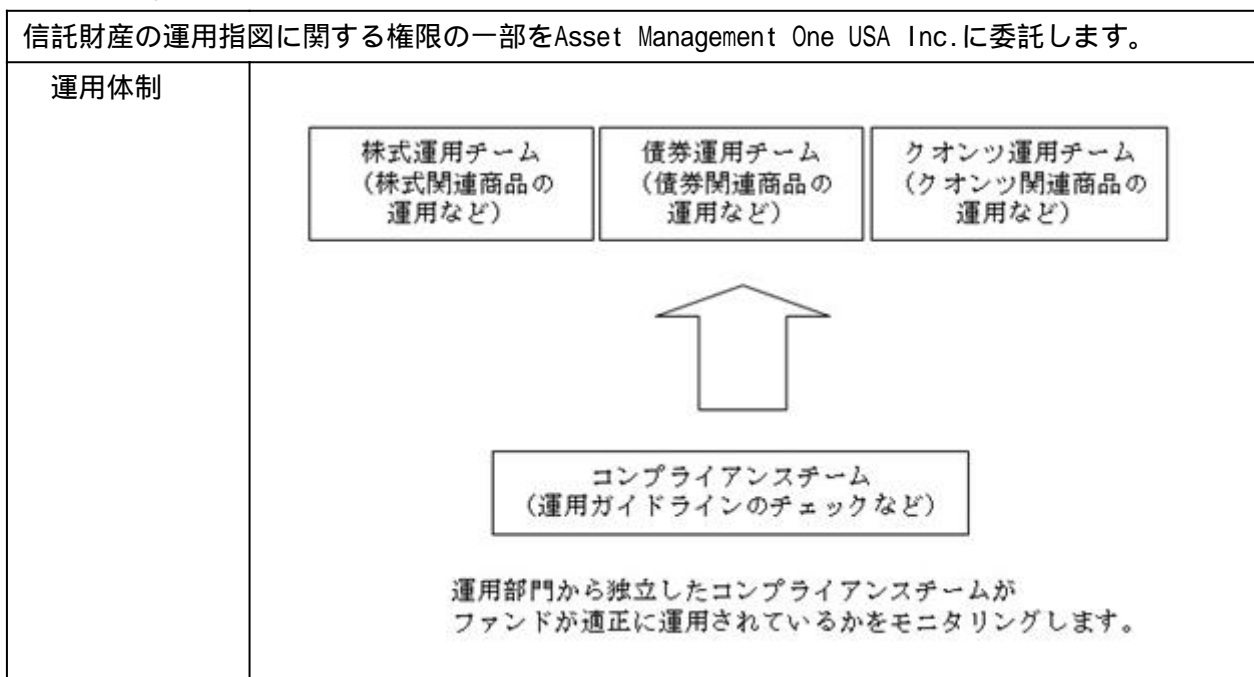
信託財産の運用指図に関する権限の一部をAsset Management One USA Inc.に委託します。

運用体制

株式運用チーム
(株式関連商品の
運用など)

債券運用チーム
(債券関連商品の
運用など)

クオンツ運用チーム
(クオンツ関連商品の
運用など)

コンプライアンスチーム
(運用ガイドラインのチェックなど)

運用部門から独立したコンプライアンスチームが
ファンドが適正に運用されているかをモニタリングします。